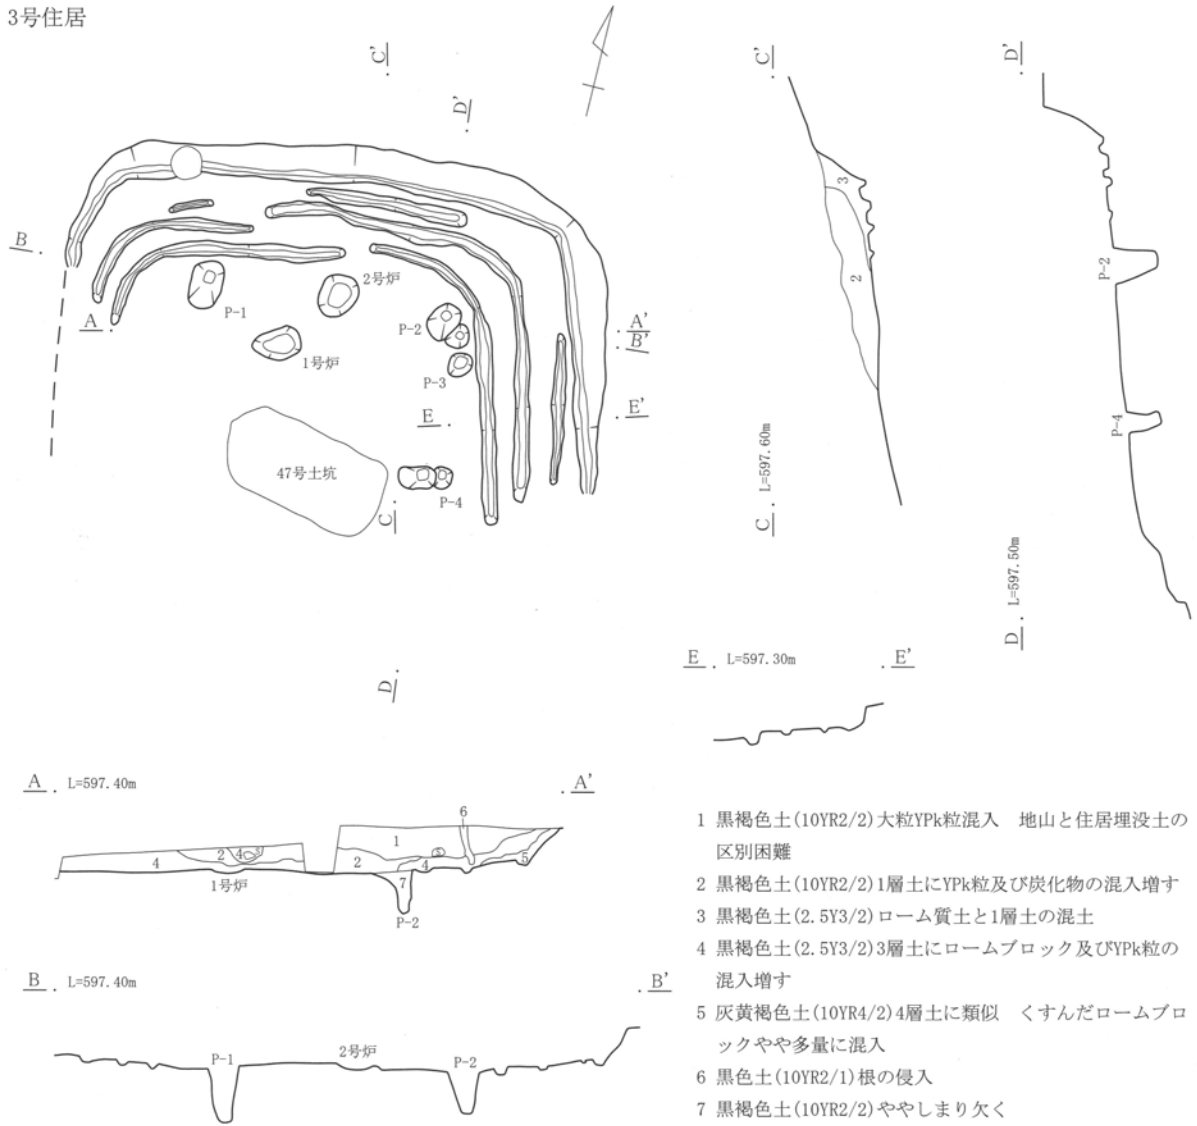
3号住居

C'

D'

B

2号炉

P-1

A

A'

B'

P-2

1号炉

P-3

E

E'

47号土坑

C

P-4

D

C'

3

2

C L=597.60m

D'

P-2

P-4

D L=597.50m

E L=597.30m E'

A L=597.40m A'

6

1

4

2

4

3

2

4

5

7

1号炉

P-2

B L=597.40m B'

P-1

2号炉

P-2

1 黒褐色土(10YR2/2)大粒YPk粒混入 地山と住居埋没土の区別困難

2 黒褐色土(10YR2/2)1層土にYPk粒及び炭化物の混入増す

3 黒褐色土(2.5Y3/2)ローム質土と1層土の混土

4 黒褐色土(2.5Y3/2)3層土にロームブロック及びYPk粒の混入増す

5 灰黄褐色土(10YR4/2)4層土に類似 くすんだロームブロックやや多量に混入

6 黒色土(10YR2/1)根の侵入

7 黒褐色土(10YR2/2)ややしまり欠く